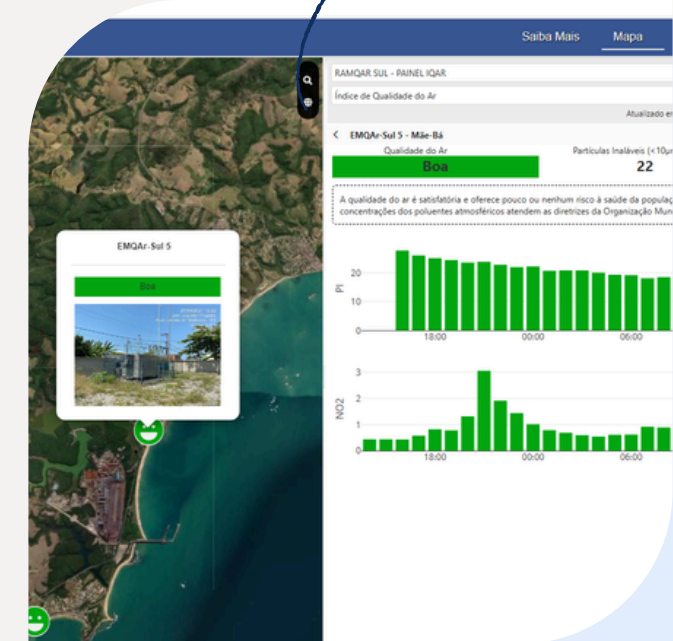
Saiba Mais Mapa

RAMQAR SUL - PAINEL IQAR

Índice de Qualidade do Ar

Atualizado e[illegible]

EMQAr-Sul 5 - Mãe-Bá

Qualidade do Ar

Boa

Partículas Inaláveis (<10µ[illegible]

22

A qualidade do ar é satisfatória e oferece pouco ou nenhum risco à saúde da popula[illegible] concentrações dos poluentes atmosféricos atendem as diretrizes da Organização Mun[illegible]

EMQAr-Sul 5

Boa

PI

20

10

0

18:00

00:00

06:00

NO2

3

2

1

0

18:00

00:00

06:00